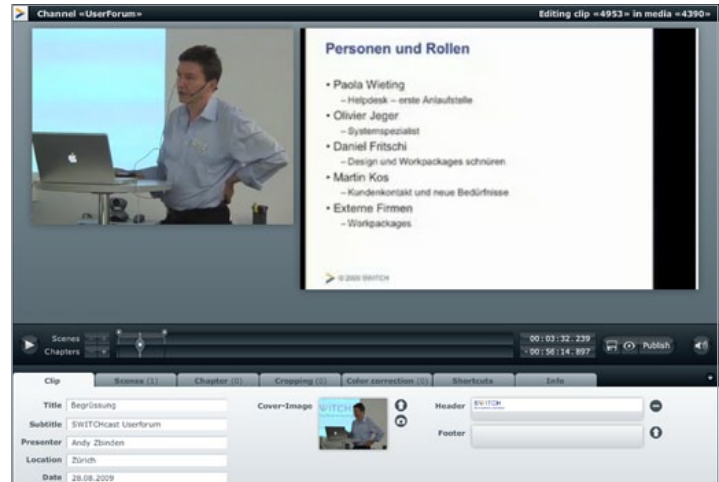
Channel «UserForum»

Editing clip «4953» in media «4390»

Personen und Rollen

• Paola Wieting
– Helpdesk – erste Anlaufstelle
• Olivier Jeger
– Systemspezialist
• Daniel Fritschi
– Design und Workpackages schnüren
• Martin Kos
– Kundenkontakt und neue Bedürfnisse
• Externe Firmen
– Workpackages

© 2009 SWITCH

Scenes
Chapters

00 : 03 : 32 . 239
- 00 : 56 : 14 . 897

Publish

Clip | Scenes (1) | Chapter (0) | Cropping (0) | Color correction (0) | Shortcuts | Info

Title: Begrüssung
Subtitle: SWITCHcast Userforum
Presenter: Andy Zbinden
Location: Zürich
Date: 28.08.2009

Cover-Image

Header: SWITCH

Footer